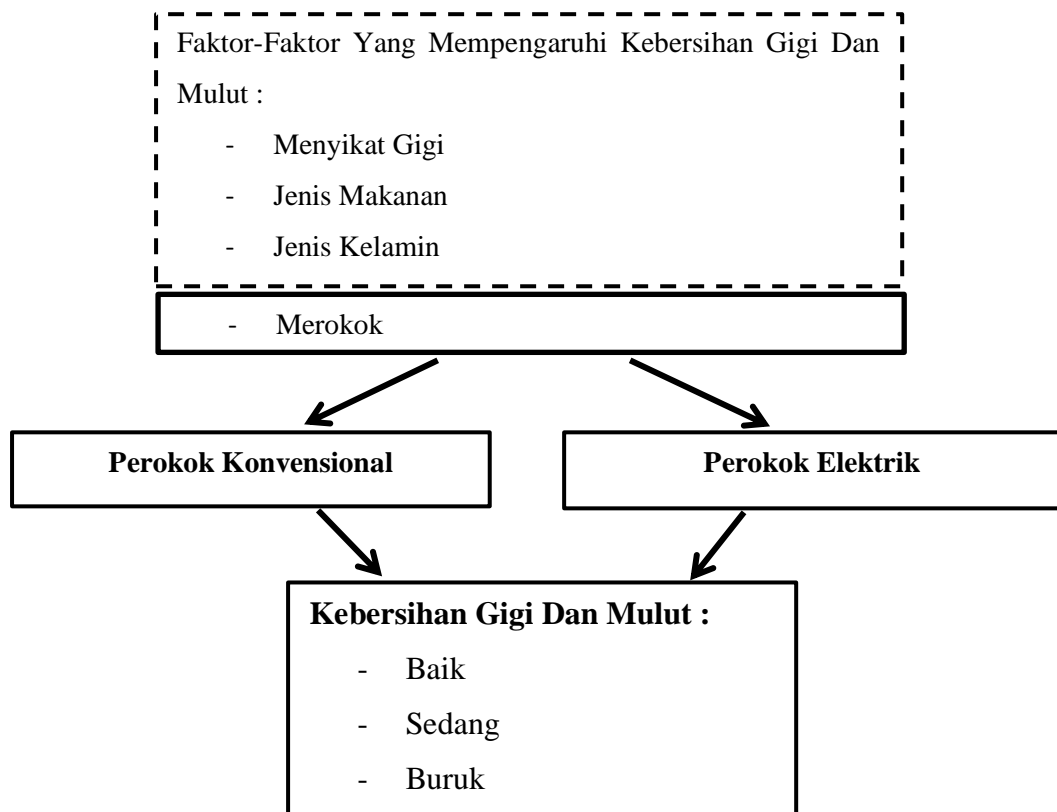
Faktor-Faktor Yang Mempengaruhi Kebersihan Gigi Dan Mulut :

- Menyikat Gigi
- Jenis Makanan
- Jenis Kelamin

- Merokok

**Perokok Konvensional**

**Perokok Elektrik**

**Kebersihan Gigi Dan Mulut :**

- Baik
- Sedang
- Buruk